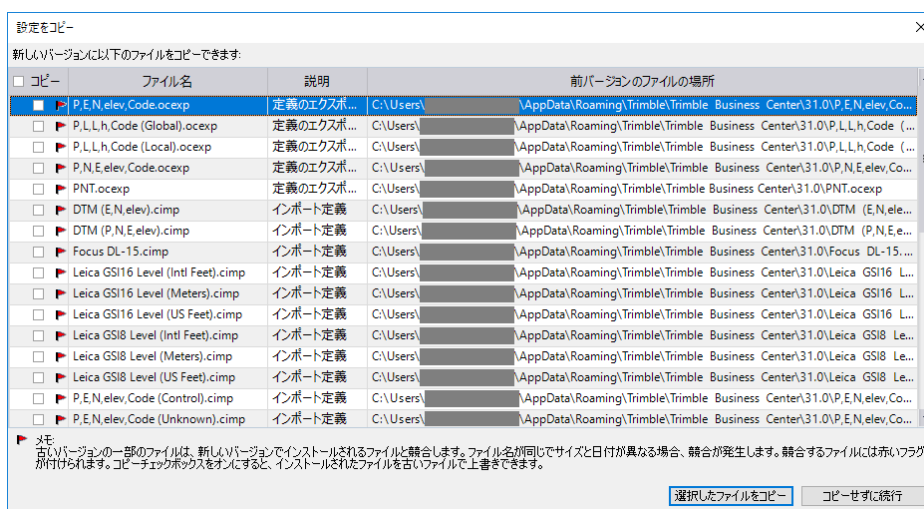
設定をコピー

新しいバージョンに以下のファイルをコピーできます:

| コピー | ファイル名 | 説明 | 前バージョンのファイルの場所 |
|---|---|---|---|
| | P,E,N,elev,Code.ocexp | 定義のエクスポ... | C:\Users\ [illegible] \AppData\Roaming\Trimble\Trimble Business Center\31.0\P,E,N,elev,Co... |
| | P,L,L,h,Code (Global).ocexp | 定義のエクスポ... | C:\Users\ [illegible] \AppData\Roaming\Trimble\Trimble Business Center\31.0\P,L,L,h,Code (... |
| | P,L,L,h,Code (Local).ocexp | 定義のエクスポ... | C:\Users\ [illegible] \AppData\Roaming\Trimble\Trimble Business Center\31.0\P,L,L,h,Code (... |
| | P,N,E,elev,Code.ocexp | 定義のエクスポ... | C:\Users\ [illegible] \AppData\Roaming\Trimble\Trimble Business Center\31.0\P,N,E,elev,Co... |
| | PNT.ocexp | 定義のエクスポ... | C:\Users\ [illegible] \AppData\Roaming\Trimble\Trimble Business Center\31.0\PNT.ocexp |
| | DTM (E,N,elev).cimp | インポート定義 | C:\Users\ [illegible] \AppData\Roaming\Trimble\Trimble Business Center\31.0\DTM (E,N,ele... |
| | DTM (P,N,E,elev).cimp | インポート定義 | C:\Users\ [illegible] \AppData\Roaming\Trimble\Trimble Business Center\31.0\DTM (P,N,E,e... |
| | Focus DL-15.cimp | インポート定義 | C:\Users\ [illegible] \AppData\Roaming\Trimble\Trimble Business Center\31.0\Focus DL-15.... |
| | Leica GSI16 Level (Intl Feet).cimp | インポート定義 | C:\Users\ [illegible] \AppData\Roaming\Trimble\Trimble Business Center\31.0\Leica GSI16 L... |
| | Leica GSI16 Level (Meters).cimp | インポート定義 | C:\Users\ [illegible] \AppData\Roaming\Trimble\Trimble Business Center\31.0\Leica GSI16 L... |
| | Leica GSI16 Level (US Feet).cimp | インポート定義 | C:\Users\ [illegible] \AppData\Roaming\Trimble\Trimble Business Center\31.0\Leica GSI16 L... |
| | Leica GSI8 Level (Intl Feet).cimp | インポート定義 | C:\Users\ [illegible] \AppData\Roaming\Trimble\Trimble Business Center\31.0\Leica GSI8 Le... |
| | Leica GSI8 Level (Meters).cimp | インポート定義 | C:\Users\ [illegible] \AppData\Roaming\Trimble\Trimble Business Center\31.0\Leica GSI8 Le... |
| | Leica GSI8 Level (US Feet).cimp | インポート定義 | C:\Users\ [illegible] \AppData\Roaming\Trimble\Trimble Business Center\31.0\Leica GSI8 Le... |
| | P,E,N,elev,Code (Control).cimp | インポート定義 | C:\Users\ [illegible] \AppData\Roaming\Trimble\Trimble Business Center\31.0\P,E,N,elev,Co... |
| | P,E,N,elev,Code (Unknown).cimp | インポート定義 | C:\Users\ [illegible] \AppData\Roaming\Trimble\Trimble Business Center\31.0\P,E,N,elev,Co... |

メモ:
古いバージョンの一部のファイルは、新しいバージョンでインストールされるファイルと競合します。ファイル名が同じでサイズと日付が異なる場合、競合が発生します。競合するファイルには赤いフラグが付けられます。コピーチェックボックスをオンにすると、インストールされたファイルを古いファイルで上書きできます。

選択したファイルをコピー　コピーせずに続行